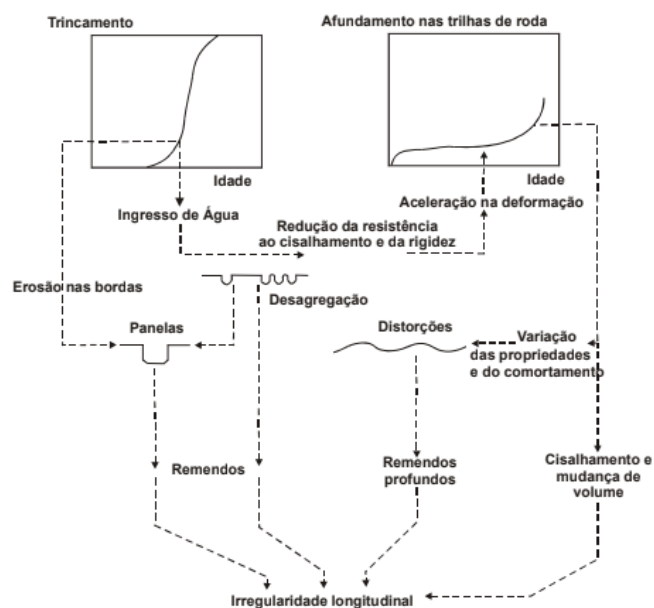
Trincamento

Idade

Afundamento nas trilhas de roda

Idade

Aceleração na deformação

Ingresso de Água

Redução da resistência ao cisalhamento e da rigidez

Erosão nas bordas

Desagregação

Panelas

Distorções

Variação das propriedades e do comortamento

Remendos

Remendos profundos

Cisalhamento e mudança de volume

Irregularidade longitudinal